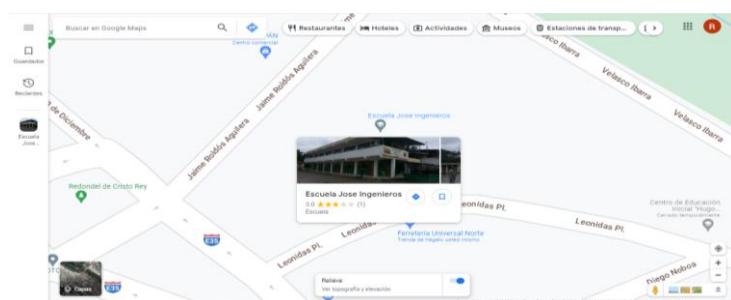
Buscar en Google Maps

Restaurantes
Hoteles
Actividades
Museos
Estaciones de transp...

R

Guardados
Recientes
Escuela Jose...

IAN
Centro comercial

Jaime Roldós Aguilera
Jaime Roldós Aguilera
de Diciembre

Velasco Ibarra
Velasco Ibarra
Velasco Ibarra

Escuela Jose Ingenieros

Escuela Jose Ingenieros
3.0 ★★★★★ (1)
Escuela

Redondel de Cristo Rey

Leonidas Pl.
Leonidas Pl.
Leonidas Pl.
Leonidas Pl.

Ferreteria Universal Norte
Tienda de hogar

Centro de Educación Inicial "Hugo...
Cerrado temporalmente

E35
E35

Diego Noboa

Capas

Relieve
Ver topografía y elevación

+
−